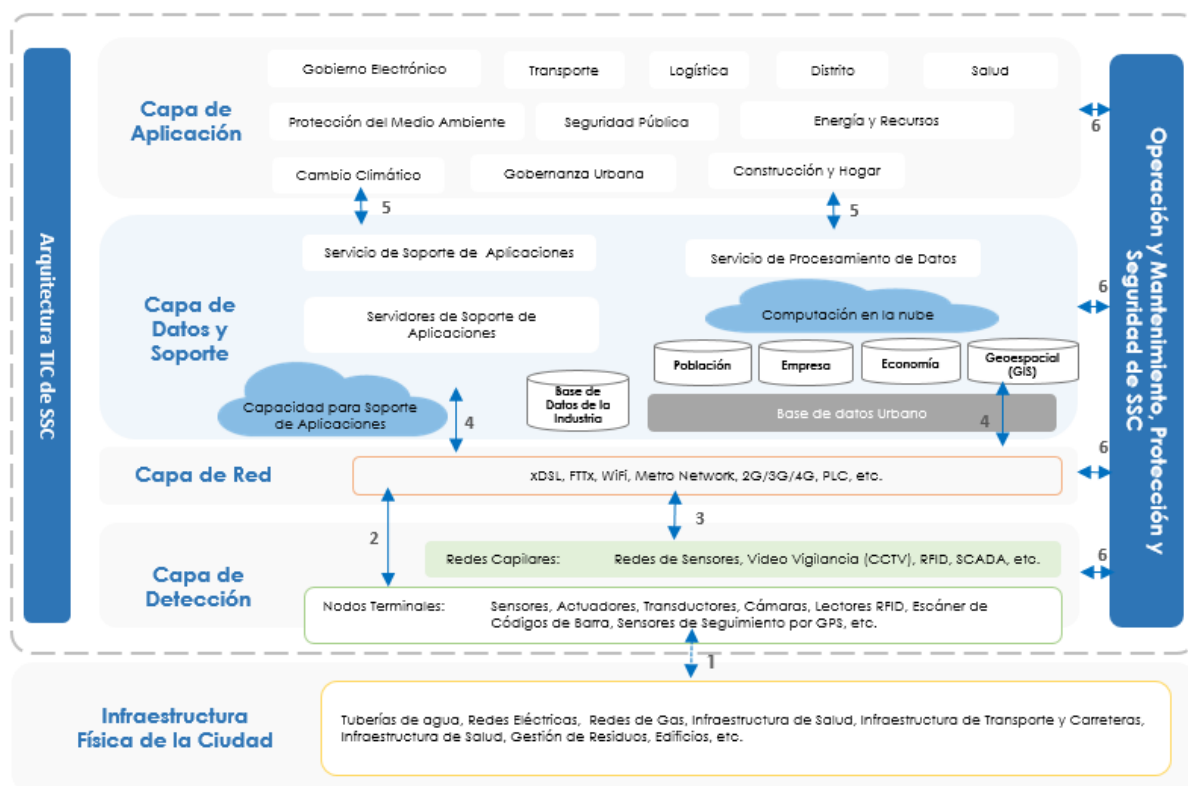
Arquitectura TIC de SSC

Capa de Aplicación

Gobierno Electrónico
Transporte
Logística
Distrito
Salud
Protección del Medio Ambiente
Seguridad Pública
Energía y Recursos
Cambio Climático
Gobernanza Urbana
Construcción y Hogar

5
5

Capa de Datos y Soporte

Servicio de Soporte de Aplicaciones
Servicio de Procesamiento de Datos
Servidores de Soporte de Aplicaciones
Computación en la nube
Población
Empresa
Economía
Geoespacial (GIS)
Capacidad para Soporte de Aplicaciones
Base de Datos de la Industria
Base de datos Urbano

4
4

Capa de Red

xDSL, FTTx, WiFi, Metro Network, 2G/3G/4G, PLC, etc.

2
3

Capa de Detección

Redes Capilares: Redes de Sensores, Video Vigilancia (CCTV), RFID, SCADA, etc.
Nodos Terminales: Sensores, Actuadores, Transductores, Cámaras, Lectores RFID, Escáner de Códigos de Barra, Sensores de Seguimiento por GPS, etc.

1

Infraestructura Física de la Ciudad

Tuberías de agua, Redes Eléctricas, Redes de Gas, Infraestructura de Salud, Infraestructura de Transporte y Carreteras, Infraestructura de Salud, Gestión de Residuos, Edificios, etc.

6
6
6
6

Operación y Mantenimiento, Protección y Seguridad de SSC